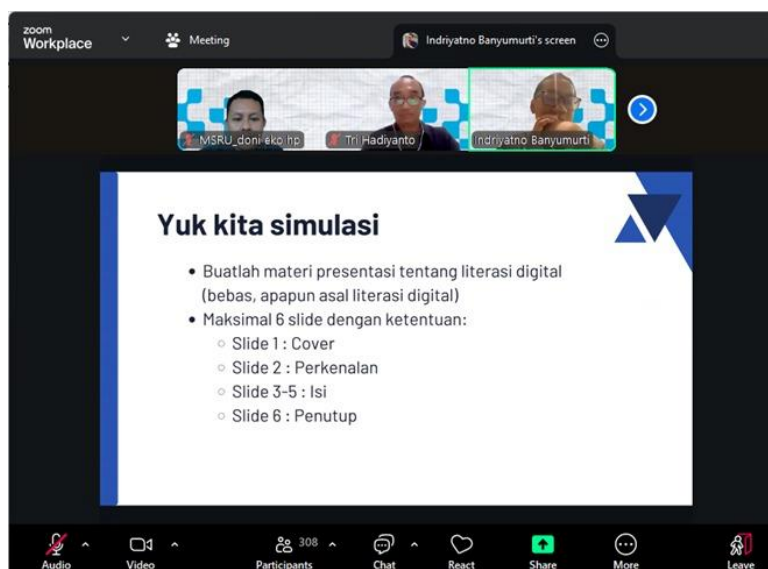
zoom Workplace

Meeting

Indriyatno Banyumurti's screen

MSRU_doni eko hp

Tri Hadiyanto

Indriyatno Banyumurti

Yuk kita simulasi

- Buatlah materi presentasi tentang literasi digital (bebas, apapun asal literasi digital)
- Maksimal 6 slide dengan ketentuan:
  - Slide 1 : Cover
  - Slide 2 : Perkenalan
  - Slide 3-5 : Isi
  - Slide 6 : Penutup

Audio

Video

308

Participants

Chat

React

Share

More

Leave